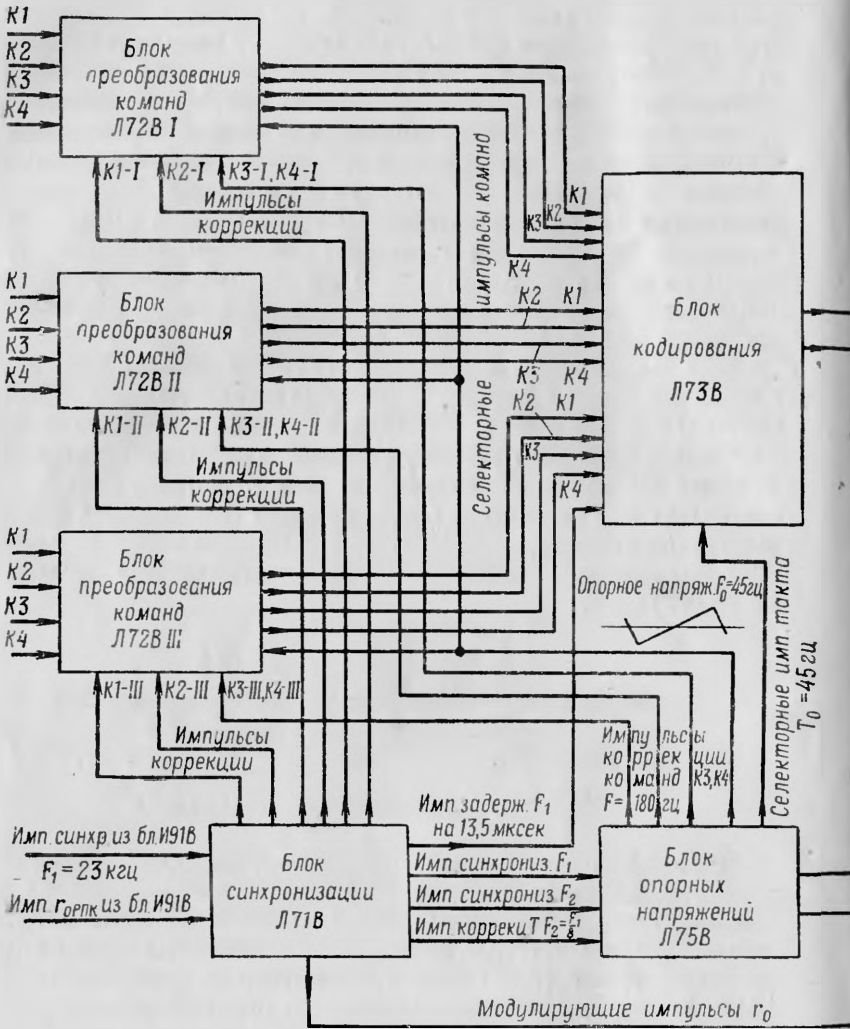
K1
K2
K3
K4

Блок преобразования команд Л72В I

К1-I
К2-I
К3-I, К4-I

Импульсы коррекции

К1
К2
К3
К4

Блок кодирования Л73В

К1
К2
К3
К4

Блок преобразования команд Л72В II

К1-II
К2-II
К3-II, К4-II

Импульсы коррекции

К2 К1
К5 К4
К2 К1
К3
К4

Селекторные импульсы команд

К1
К2
К3
К4

Блок преобразования команд Л72В III

К1-III
К2-III
К3-III, К4-III

Импульсы коррекции

Опорное напряж. $F_0$=45гц

Селекторные имп. такта $T_0$ =45гц

Импульсы коррекции команд К3,К4 F=180гц

Имп. синхр. из бл. И91В
$F_1$ = 23 кгц
Имп. $r_{ОРПК}$ из бл. И91В

Блок синхронизации Л71В

Имп. задерж. $F_1$ на 13,5 мксек
Имп. синхрониз. $F_1$
Имп. синхрониз. $F_2$
Имп. коррекц. Т $F_2=\frac{F_1}{8}$

Блок опорных напряжений Л75В

Модулирующие импульсы $r_0$